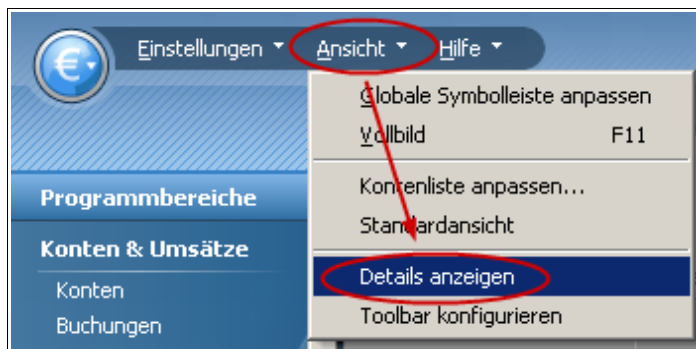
Einstellungen ▾ Ansicht ▾ Hilfe ▾

Globale Symbolleiste anpassen
Vollbild F11
Kontenliste anpassen...
Standardansicht
Details anzeigen
Toolbar konfigurieren

Programmbereiche
Konten & Umsätze
Konten
Buchungen